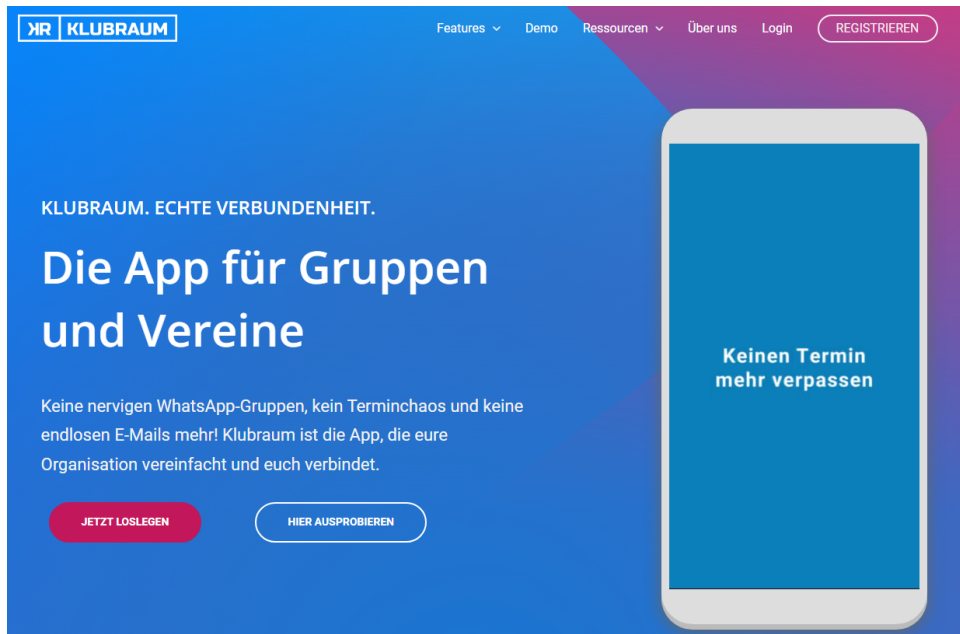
KR KLUBRAUM

Features Demo Ressourcen Über uns Login REGISTRIEREN

KLUBRAUM. ECHTE VERBUNDENHEIT.

Die App für Gruppen und Vereine

Keine nervigen WhatsApp-Gruppen, kein Terminchaos und keine endlosen E-Mails mehr! Klubraum ist die App, die eure Organisation vereinfacht und euch verbindet.

JETZT LOSLEGEN

HIER AUSPROBIEREN

Keinen Termin mehr verpassen